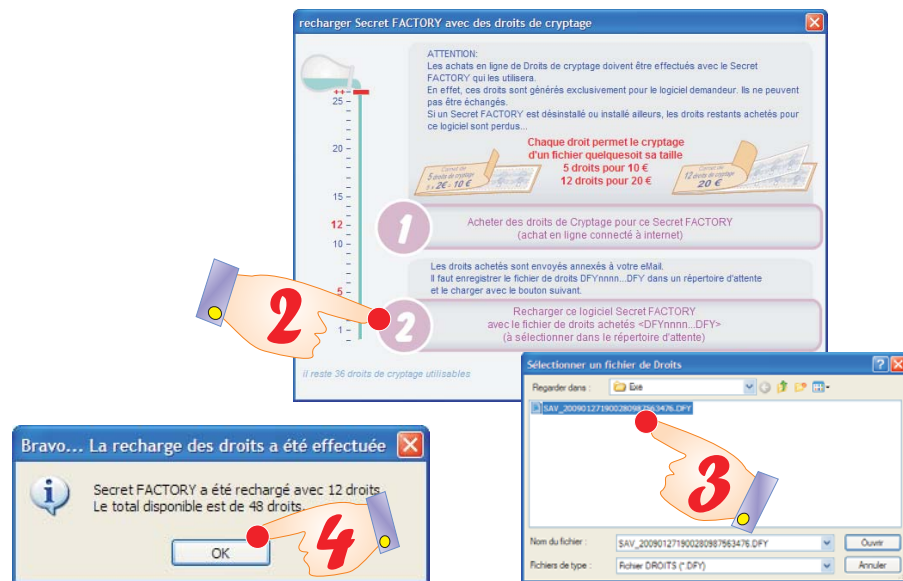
recharger Secret FACTORY avec des droits de cryptage

ATTENTION:
Les achats en ligne de Droits de cryptage doivent être effectués avec le Secret FACTORY qui les utilisera.
En effet, ces droits sont générés exclusivement pour le logiciel demandeur. Ils ne peuvent pas être échangés.
Si un Secret FACTORY est désinstallé ou installé ailleurs, les droits restants achetés pour ce logiciel sont perdus...

Chaque droit permet le cryptage d'un fichier quelquesoit sa taille
5 droits pour 10 €
12 droits pour 20 €

Carnet de 5 droits de cryptage 5 x 2€ : 10 €

Carnet de 12 droits de cryptage 20 €

++
25
20
15
12
10
5
1

1 Acheter des droits de Cryptage pour ce Secret FACTORY
(achat en ligne connecté à internet)

Les droits achetés sont envoyés annexés à votre eMail.
Il faut enregistrer le fichier de droits DFYnnnn...DFY dans un répertoire d'attente et le charger avec le bouton suivant.

2 Recharger ce logiciel Secret FACTORY
avec le fichier de droits achetés <DFYnnnn...DFY>
(à sélectionner dans le répertoire d'attente)

2

il reste 36 droits de cryptage utilisables

Sélectionner un fichier de Droits

Regarder dans : Exé

SAV_20090127190028098 7563476.DFY

3

Nom du fichier : SAV_20090127190028098 7563476.DFY
Ouvrir

Fichiers de type : Fichier DROITS (*.DFY)
Annuler

Bravo... La recharge des droits a été effectuée

Secret FACTORY a été rechargé avec 12 droits.
Le total disponible est de 48 droits.

OK

4